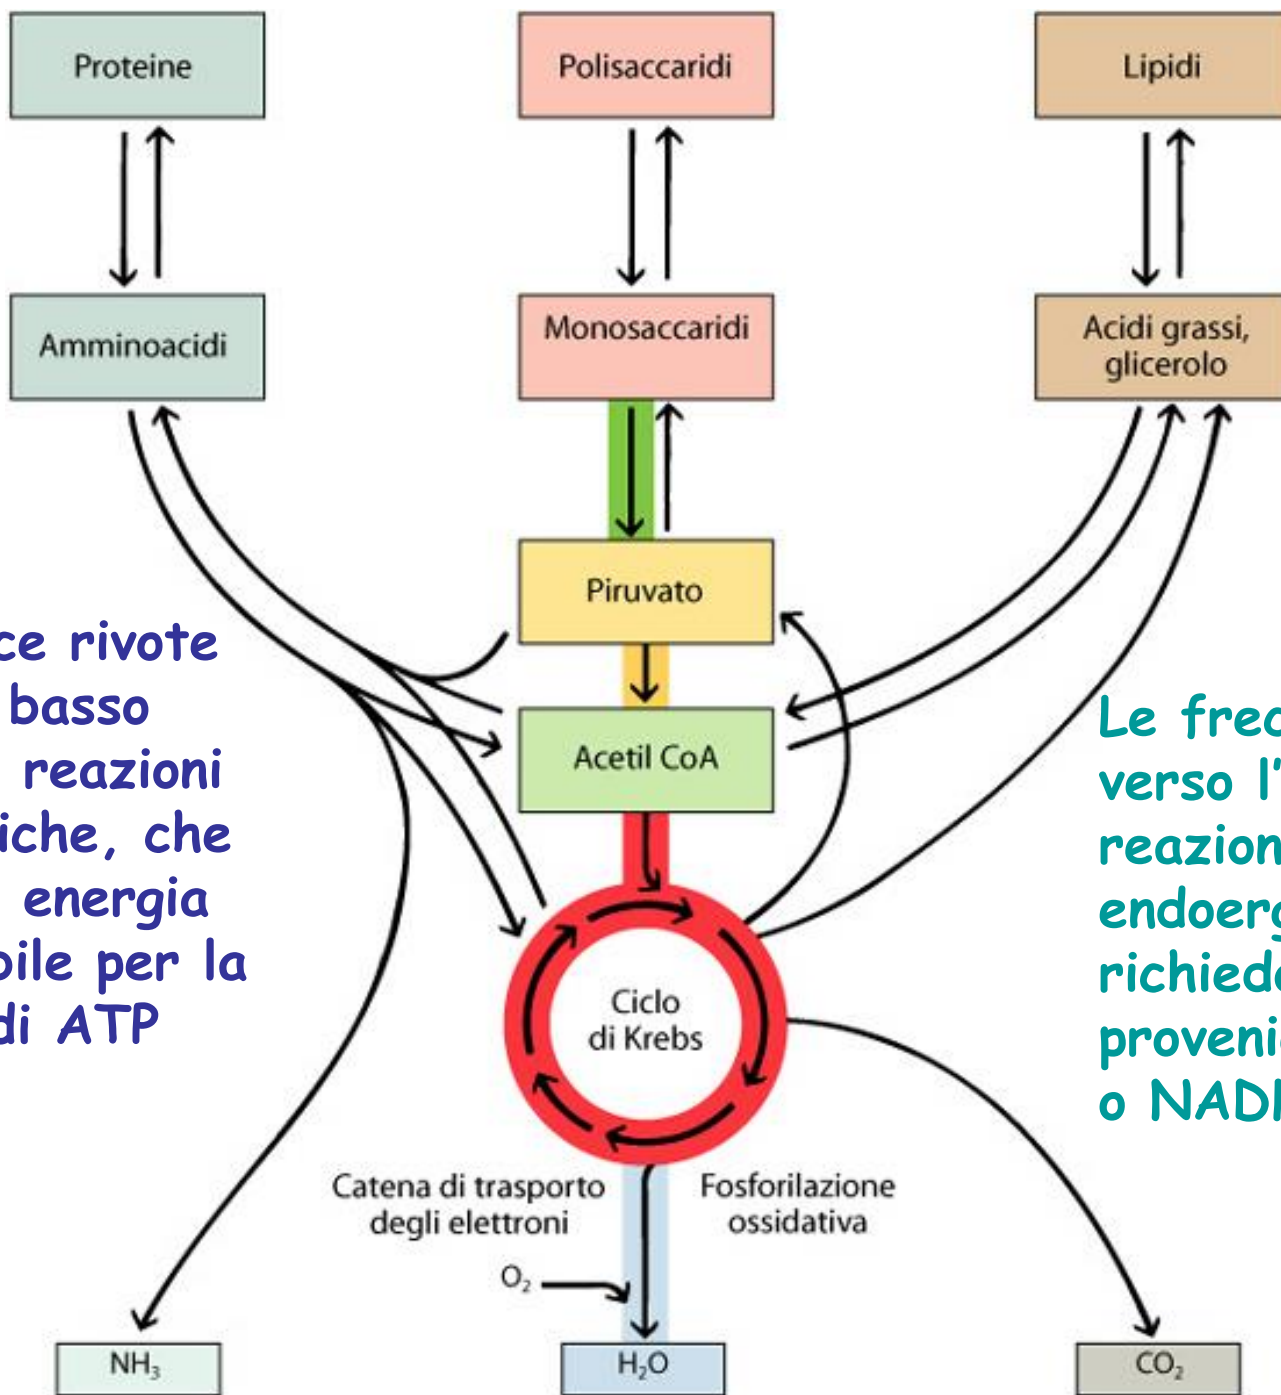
Proteine

Polisaccaridi

Lipidi

Amminoacidi

Monosaccaridi

Acidi grassi, glicerolo

Piruvato

Acetil CoA

Ciclo di Krebs

ce rivote basso reazioni iche, che energia bile per la di ATP

Le frec verso l' reazion endoerg richiede provenie o NADI

Catena di trasporto degli elettroni

Fosforilazione ossidativa

$O_2$

$NH_3$

$H_2O$

$CO_2$